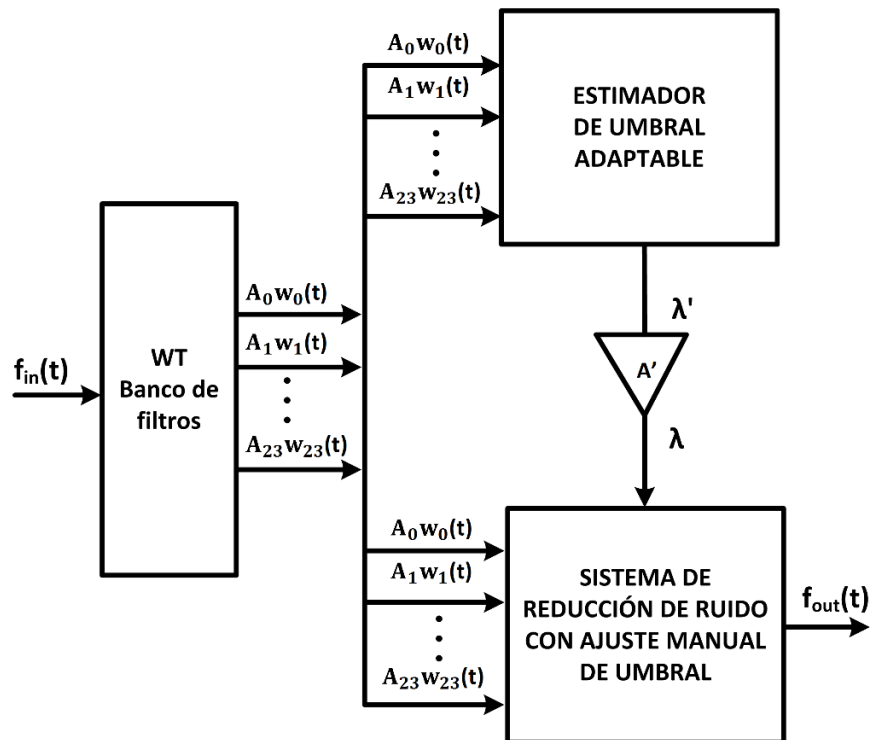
$A_0w_0(t)$
$A_1w_1(t)$
$A_{23}w_{23}(t)$

ESTIMADOR DE UMBRAL ADAPTABLE

$\lambda'$

A'

$\lambda$

$f_{in}(t)$

WT Banco de filtros

$A_0w_0(t)$
$A_1w_1(t)$
$A_{23}w_{23}(t)$

$A_0w_0(t)$
$A_1w_1(t)$
$A_{23}w_{23}(t)$

SISTEMA DE REDUCCIÓN DE RUIDO CON AJUSTE MANUAL DE UMBRAL

$f_{out}(t)$